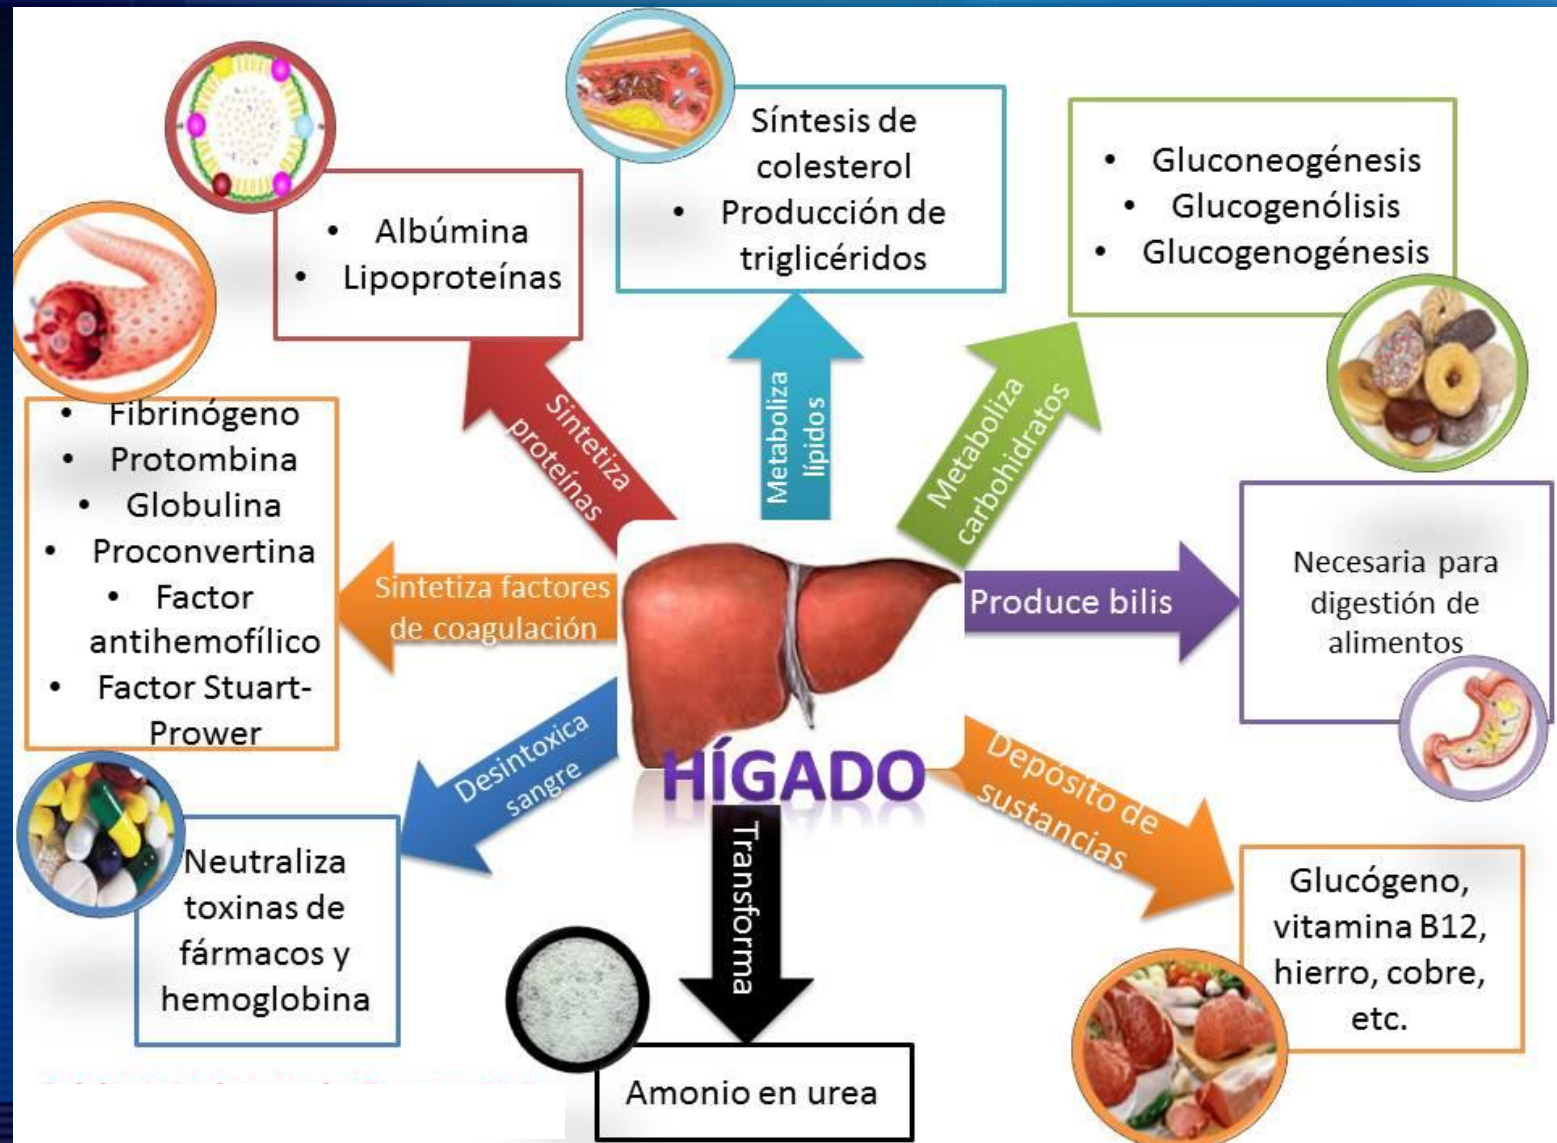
HÍGADO

Sintetiza proteínas

• Albúmina
• Lipoproteínas

Metaboliza lípidos

Síntesis de colesterol
• Producción de triglicéridos

Metaboliza carbohidratos

• Gluconeogénesis
• Glucogenólisis
• Glucogenogénesis

Sintetiza factores de coagulación

• Fibrinógeno
• Protombina
• Globulina
• Proconvertina
• Factor antihemofílico
• Factor Stuart-Prower

Produce bilis

Necesaria para digestión de alimentos

Desintoxica sangre

Neutraliza toxinas de fármacos y hemoglobina

Transforma

Amonio en urea

Depósito de sustancias

Glucógeno, vitamina B12, hierro, cobre, etc.